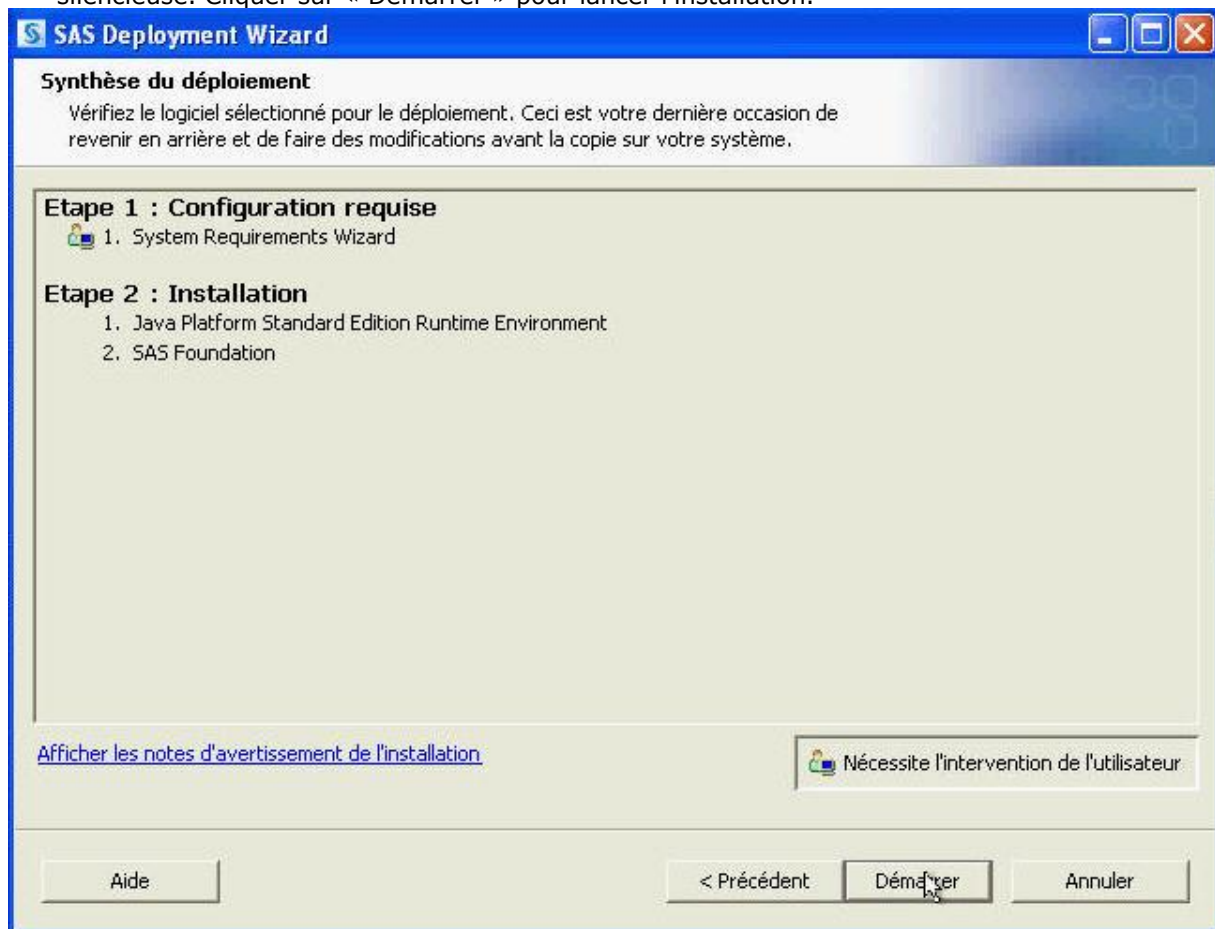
silencieuse. Cliquer sur « Démarrer » pour lancer l'installation.

SAS Deployment Wizard

Synthèse du déploiement

Vérifiez le logiciel sélectionné pour le déploiement. Ceci est votre dernière occasion de revenir en arrière et de faire des modifications avant la copie sur votre système.

Etape 1 : Configuration requise

1. System Requirements Wizard

Etape 2 : Installation

1. Java Platform Standard Edition Runtime Environment

2. SAS Foundation

Afficher les notes d'avertissement de l'installation

Nécessite l'intervention de l'utilisateur

Aide

< Précédent

Démarrer

Annuler